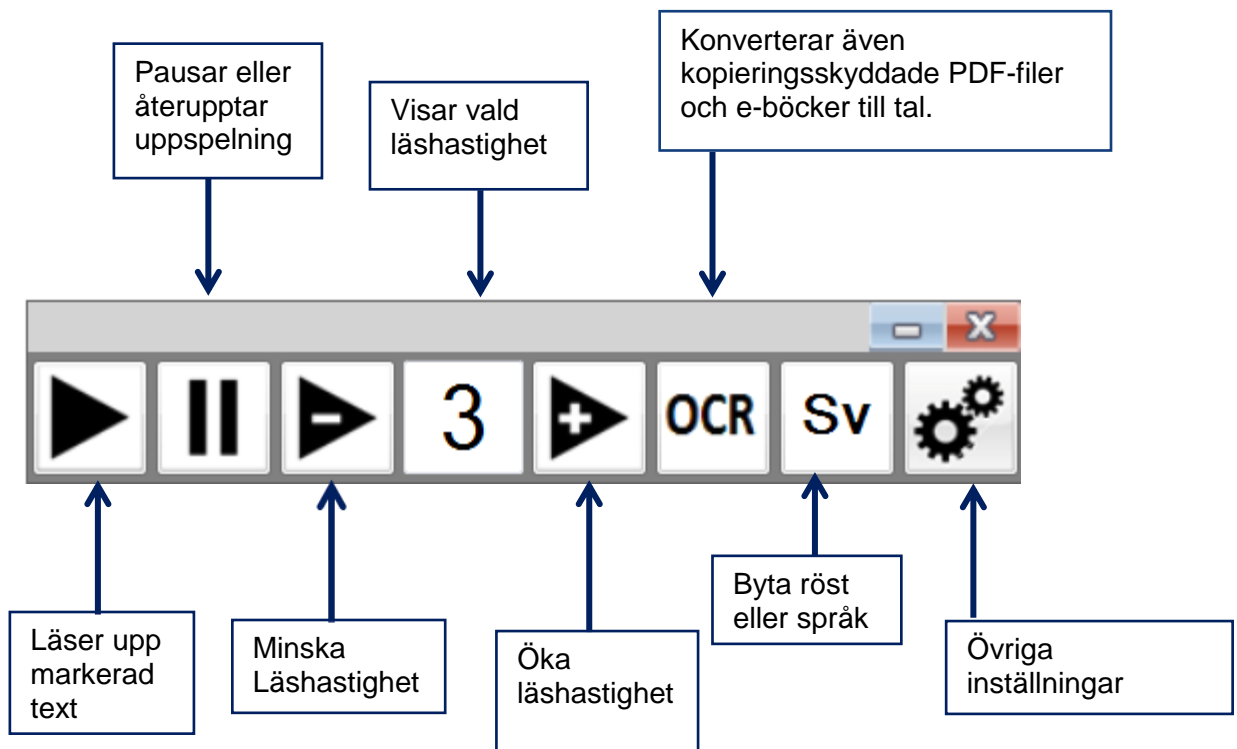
Pausar eller återupptar uppspelning

Visar vald läshastighet

Konverterar även kopieringsskyddade PDF-filer och e-böcker till tal.

3

OCR

Sv

Läser upp markerad text

Minska Läshastighet

Öka läshastighet

Byta röst eller språk

Övriga inställningar